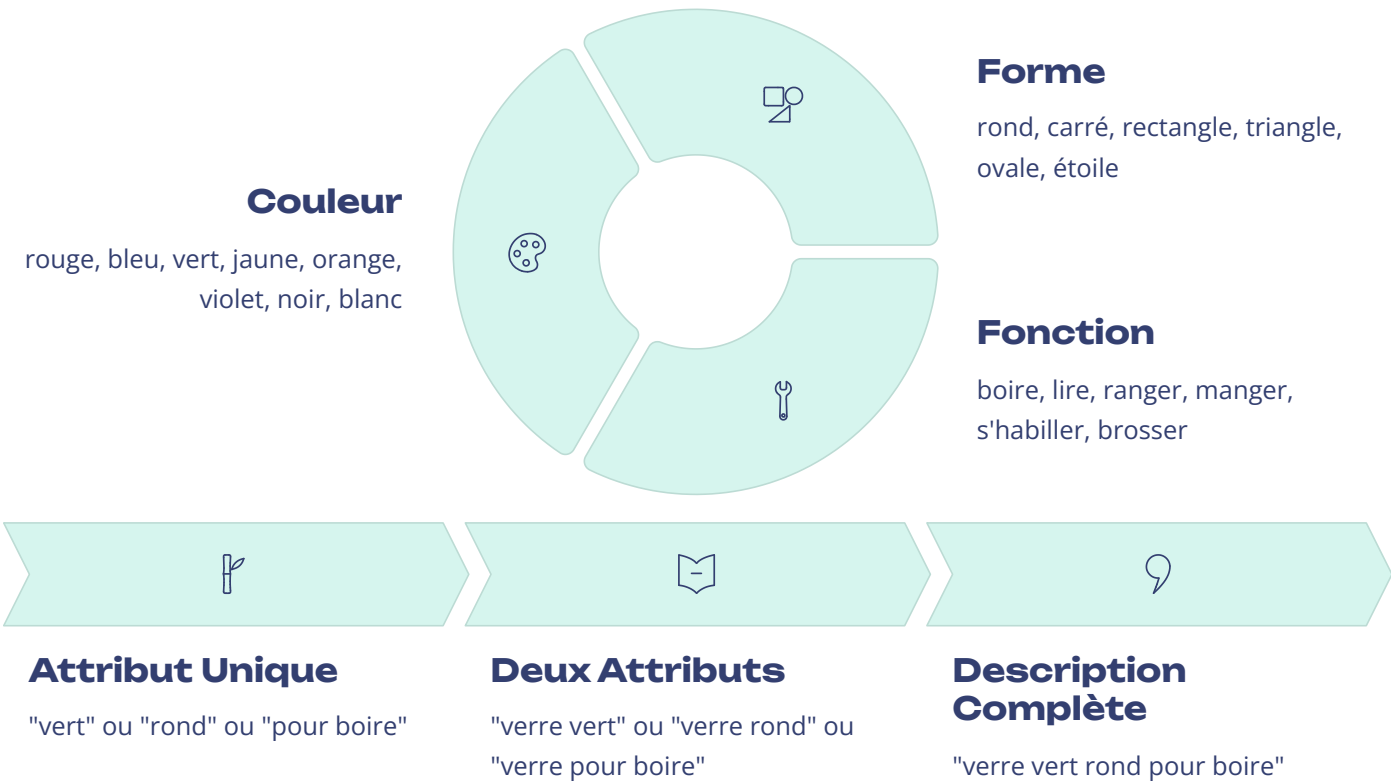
Forme

rond, carré, rectangle, triangle, ovale, étoile

Couleur

rouge, bleu, vert, jaune, orange, violet, noir, blanc

Fonction

boire, lire, ranger, manger, s'habiller, brosser

Attribut Unique

"vert" ou "rond" ou "pour boire"

Deux Attributs

"verre vert" ou "verre rond" ou "verre pour boire"

Description Complète

"verre vert rond pour boire"